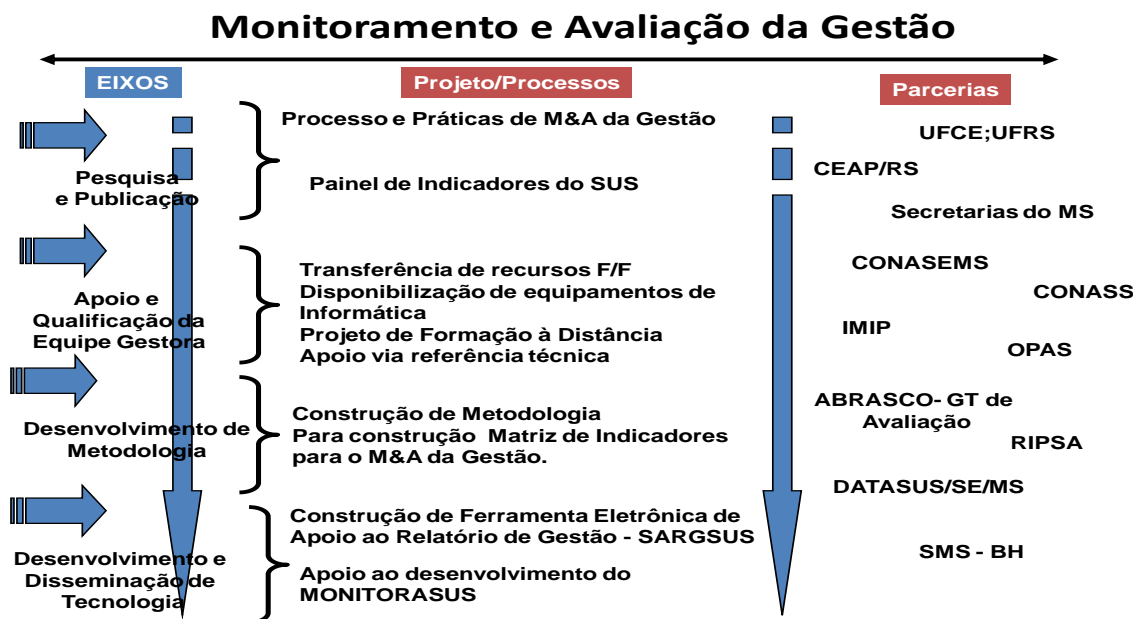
Monitoramento e Avaliação da Gestão

EIXOS

Projeto/Processos

Parcerias

Pesquisa e Publicação

Processo e Práticas de M&A da Gestão

Painel de Indicadores do SUS

UFCE;UFRS

CEAP/RS

Secretarias do MS

Apoio e Qualificação da Equipe Gestora

Transferência de recursos F/F
Disponibilização de equipamentos de Informática
Projeto de Formação à Distância
Apoio via referência técnica

CONASEMS

CONASS

IMIP

OPAS

Desenvolvimento de Metodologia

Construção de Metodologia
Para construção Matriz de Indicadores para o M&A da Gestão.

ABRASCO- GT de Avaliação

RIPSA

DATASUS/SE/MS

Desenvolvimento e Disseminação de Tecnologia

Construção de Ferramenta Eletrônica de Apoio ao Relatório de Gestão - SARGSUS

Apoio ao desenvolvimento do MONITORASUS

SMS - BH